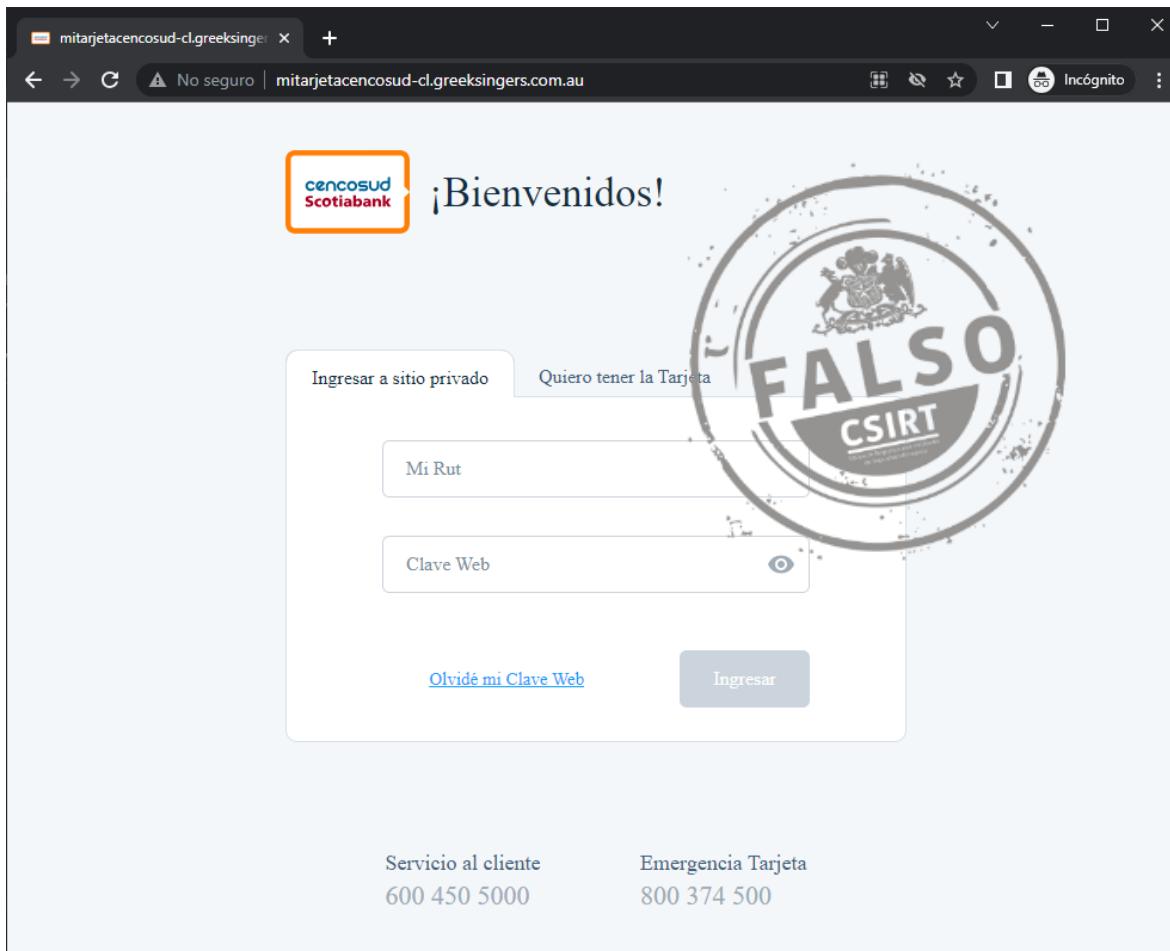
mitarjetacencosud-cl.greeksinger ×

No seguro | mitarjetacencosud-cl.greeksingers.com.au

Incógnito

cencosud Scotiabank

¡Bienvenidos!

FALSO
CSIRT
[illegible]

Ingresar a sitio privado

Quiero tener la Tarjeta

Mi Rut

Clave Web

Olvidé mi Clave Web

Ingresar

Servicio al cliente
600 450 5000

Emergencia Tarjeta
800 374 500